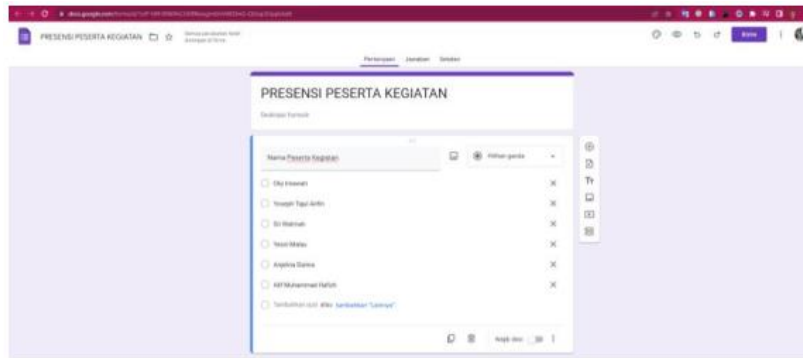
PRESENSI PESERTA KEGIATAN

Pertanyaan Jawaban Setelan

PRESENSI PESERTA KEGIATAN

Deskripsi formulir

Nama Peserta Kegiatan

Pilihan ganda

Oky Irawati

Yosept Tapi Arifin

Sri Rahmah

Yessi Malau

Anjelina Dama

Alif Muhammad Hafizh

Tambahkan opsi atau tambahkan "Lainnya"

Kirim

Wajib diisi